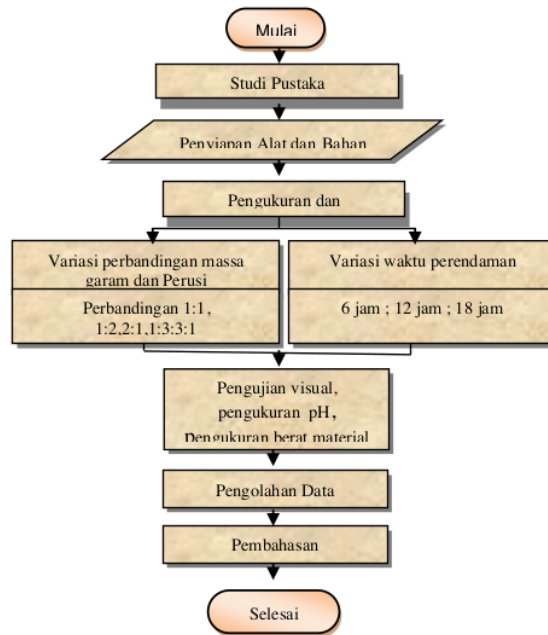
Mulai

Studi Pustaka

Penyiapan Alat dan Bahan

Pengukuran dan

Variasi perbandingan massa garam dan Perusi

Perbandingan 1:1, 1:2,2:1,1:3:3:1

Variasi waktu perendaman

6 jam ; 12 jam ; 18 jam

Pengujian visual, pengukuran pH, Pengukuran berat material

Pengolahan Data

Pembahasan

Selesai